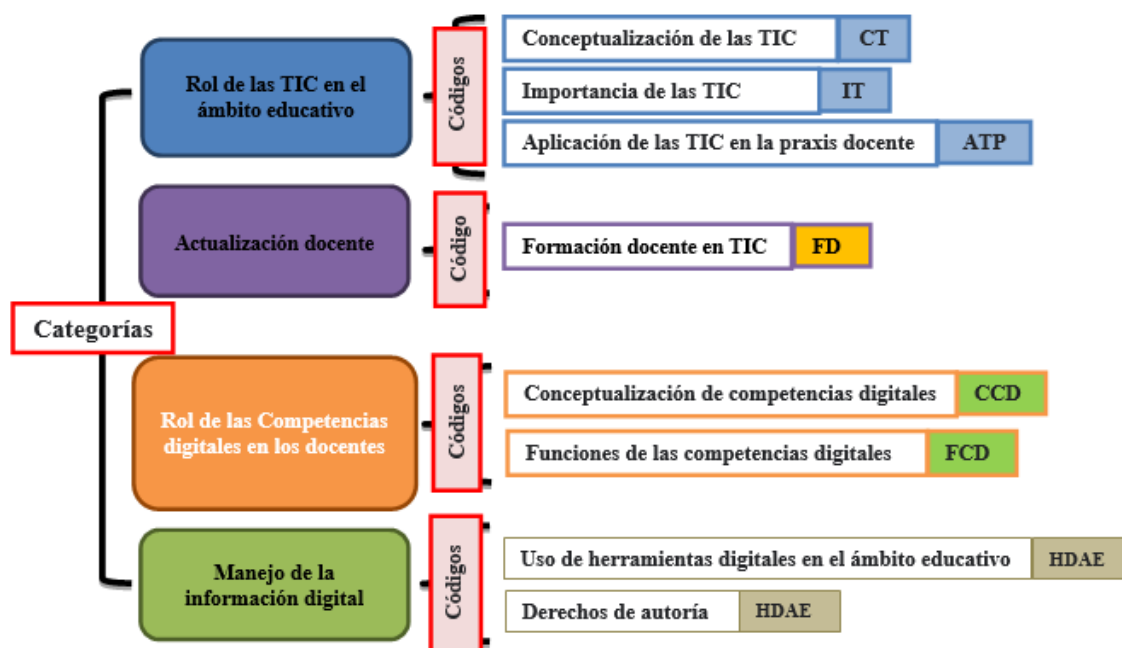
Categorías

Rol de las TIC en el ámbito educativo

Códigos

Conceptualización de las TIC | CT

Importancia de las TIC | IT

Aplicación de las TIC en la praxis docente | ATP

Actualización docente

Código

Formación docente en TIC | FD

Rol de las Competencias digitales en los docentes

Códigos

Conceptualización de competencias digitales | CCD

Funciones de las competencias digitales | FCD

Manejo de la información digital

Códigos

Uso de herramientas digitales en el ámbito educativo | HDAE

Derechos de autoría | HDAE